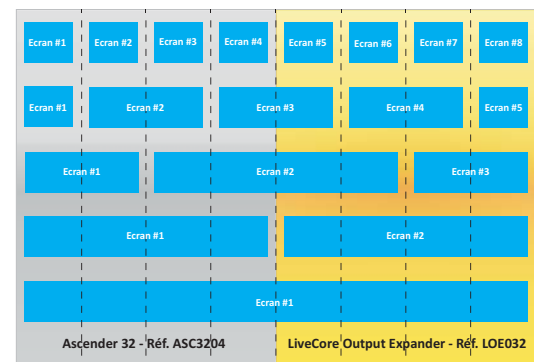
Ecran #1 Ecran #2 Ecran #3 Ecran #4 Ecran #5 Ecran #6 Ecran #7 Ecran #8

Ecran #1 Ecran #2 Ecran #3 Ecran #4 Ecran #5

Ecran #1 Ecran #2 Ecran #3

Ecran #1 Ecran #2

Ecran #1

Ascender 32 - Réf. ASC3204

LiveCore Output Expander - Réf. LOE032